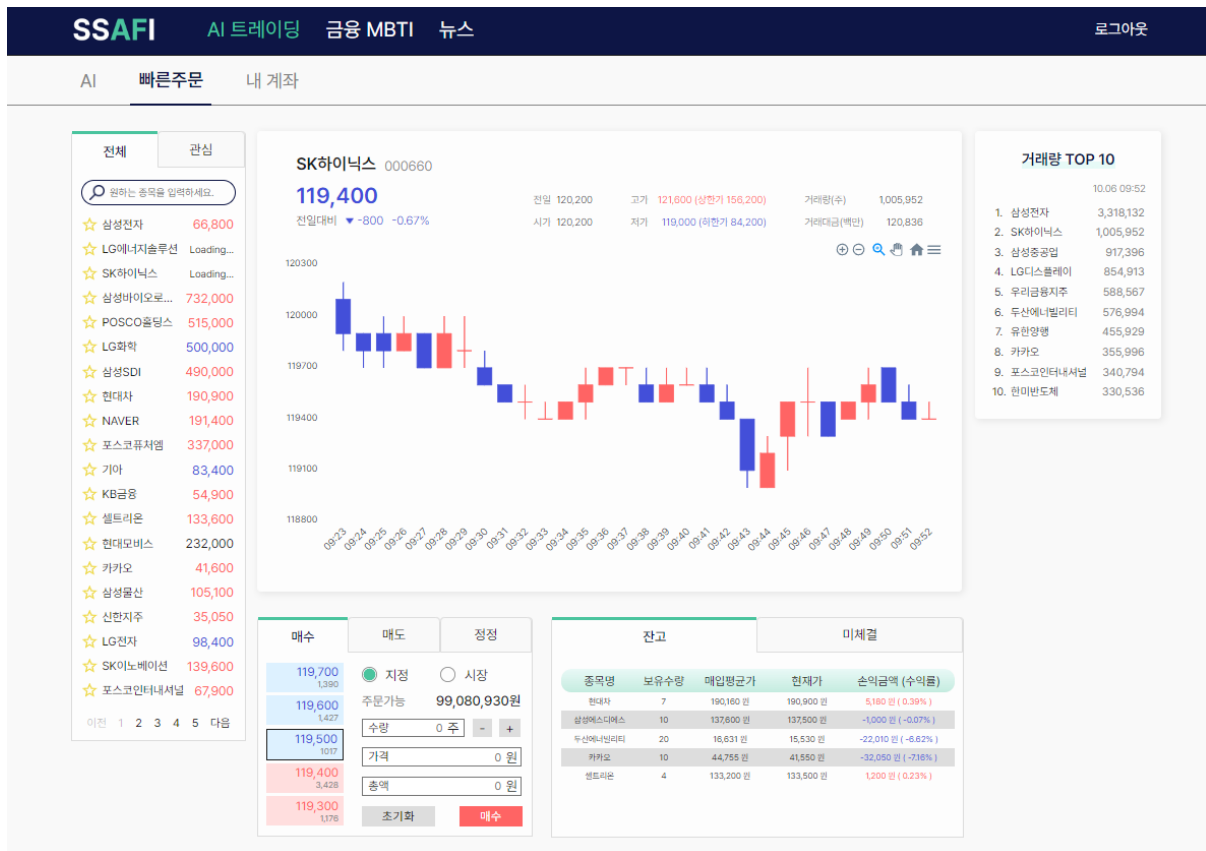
SSAFI AI 트레이딩 금융 MBTI 뉴스 로그아웃

AI 빠른주문 내 계좌

전체 관심

원하는 종목을 입력하세요.

☆ 삼성전자 66,800
☆ LG에너지솔루션 Loading...
☆ SK하이닉스 Loading...
☆ 삼성바이오로... 732,000
☆ POSCO홀딩스 515,000
☆ LG화학 500,000
☆ 삼성SDI 490,000
☆ 현대차 190,900
☆ NAVER 191,400
☆ 포스코퓨처엠 337,000
☆ 기아 83,400
☆ KB금융 54,900
☆ 셀트리온 133,600
☆ 현대모비스 232,000
☆ 카카오 41,600
☆ 삼성물산 105,100
☆ 신한지주 35,050
☆ LG전자 98,400
☆ SK이노베이션 139,600
☆ 포스코인터내셔널 67,900

이전 1 2 3 4 5 다음

SK하이닉스 000660

119,400

전일대비 ▼-800 -0.67%

전일 120,200 고가 121,600 (상한가 156,200) 거래량(수) 1,005,952
시가 120,200 저가 119,000 (하한가 84,200) 거래대금(백만) 120,836

120300
120000
119700
119400
119100
118800

09:23 09:24 09:25 09:26 09:27 09:28 09:29 09:30 09:31 09:32 09:33 09:34 09:35 09:36 09:37 09:38 09:39 09:40 09:41 09:42 09:43 09:44 09:45 09:46 09:47 09:48 09:49 09:50 09:51 09:52

거래량 TOP 10

10.06 09:52

1. 삼성전자 3,318,132
2. SK하이닉스 1,005,952
3. 삼성중공업 917,396
4. LG디스플레이 854,913
5. 우리금융지주 588,567
6. 두산에너빌리티 576,994
7. 유한양행 455,929
8. 카카오 355,996
9. 포스코인터내셔널 340,794
10. 한미반도체 330,536

매수 매도 정정

119,700 1,390
119,600 1,427
119,500 1017
119,400 3,428
119,300 1,176

지정 시장

주문가능 99,080,930원

수량 0 주 - +

가격 0 원

총액 0 원

초기화 매수

잔고 미체결

| 종목명 | 보유수량 | 매입평균가 | 현재가 | 손익금액 (수익률) |
|---|---|---|---|---|
| 현대차 | 7 | 190,160 원 | 190,900 원 | 5,180 원 ( 0.39% ) |
| 삼성에스디에스 | 10 | 137,600 원 | 137,500 원 | -1,000 원 ( -0.07% ) |
| 두산에너빌리티 | 20 | 16,631 원 | 15,530 원 | -22,010 원 ( -6.62% ) |
| 카카오 | 10 | 44,755 원 | 41,550 원 | -32,050 원 ( -7.16% ) |
| 셀트리온 | 4 | 133,200 원 | 133,500 원 | 1,200 원 ( 0.23% ) |